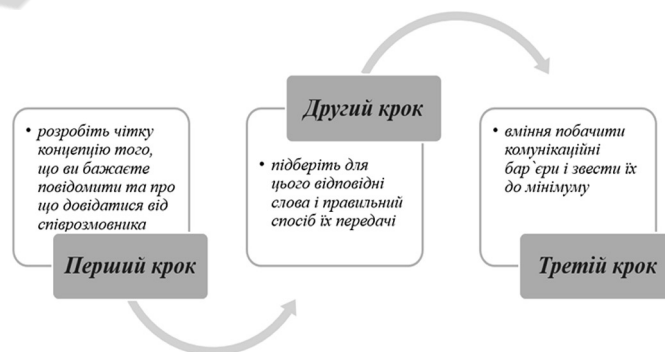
• розробіть чітку концепцію того, що ви бажаєте повідомити та про що довідатися від співрозмовника

Перший крок

Другий крок

• підберіть для цього відповідні слова і правильний спосіб їх передачі

• вміння побачити комунікаційні бар`єри і звести їх до мінімуму

Третій крок